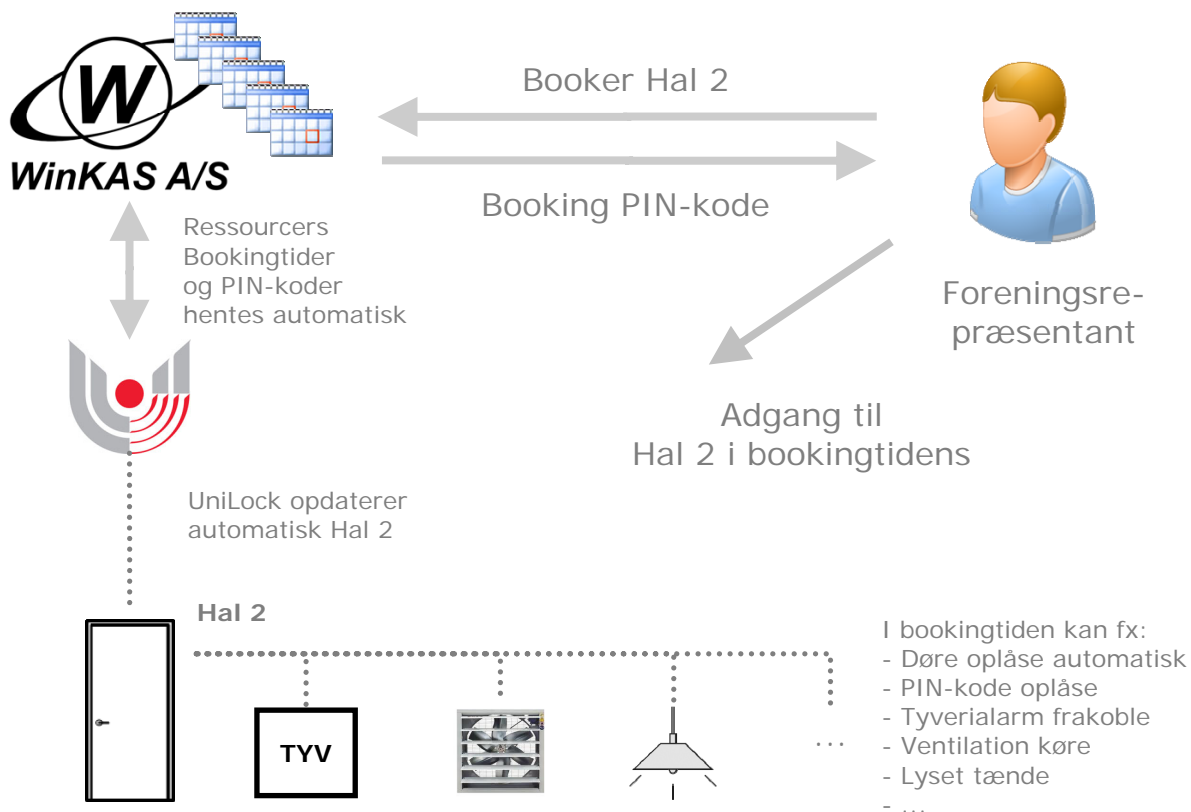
WinKAS A/S

Booker Hal 2

Booking PIN-kode

Ressourcers Bookingtider og PIN-koder hentes automatisk

Foreningsrepræsentant

Adgang til Hal 2 i bookingtidens

UniLock opdaterer automatisk Hal 2

Hal 2

TYV

...

I bookingtiden kan fx:
- Døre oplåse automatisk
- PIN-kode oplåse
- Tyverialarm frakoble
- Ventilation køre
- Lyset tænde
- ...